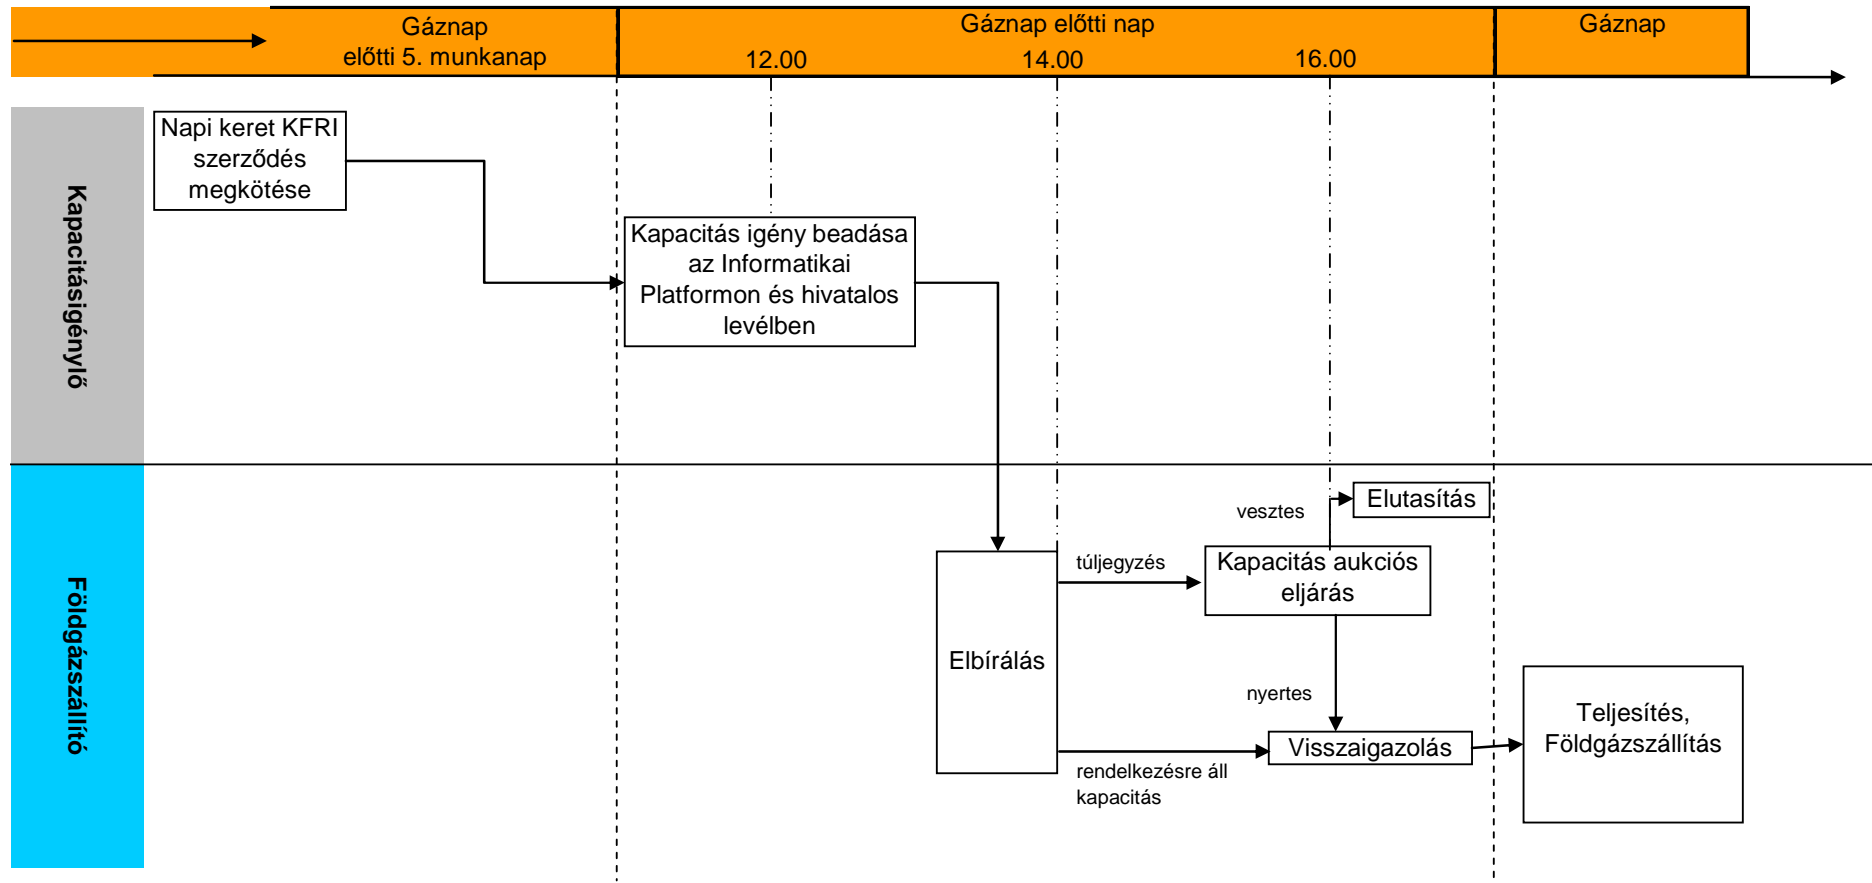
Gáznap előtti 5. munkanap

Gáznap előtti nap

12.00

14.00

16.00

Gáznap

Kapacitásigénylő

Napi keret KFRI szerződés megkötése

Kapacitás igény beadása az Informatikai Platformon és hivatalos levélben

Földgázszállító

Elbírálás

túljegyzés

Kapacitás aukciós eljárás

vesztes

Elutasítás

nyertes

Visszaigazolás

rendelkezésre áll kapacitás

Teljesítés, Földgázszállítás